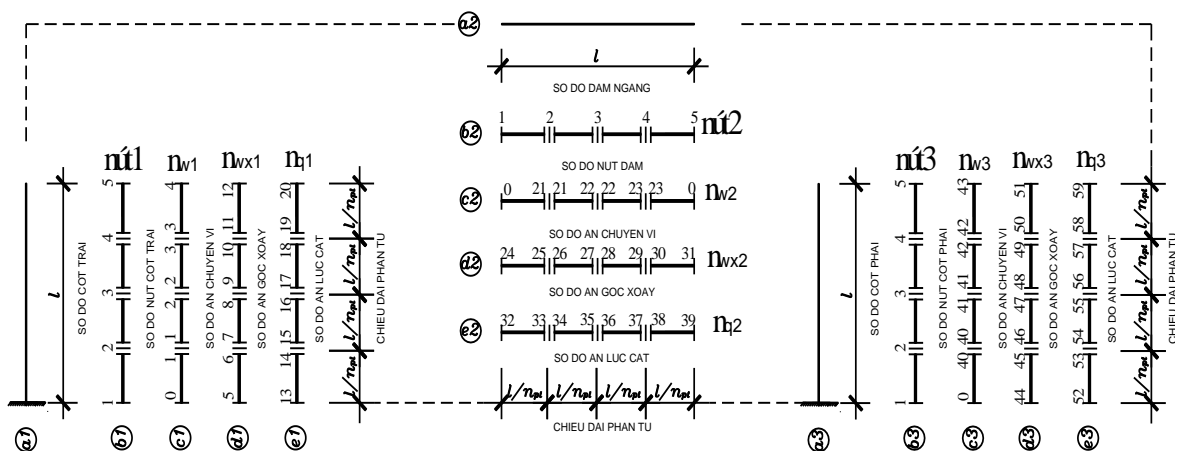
a2

$l$

SO DO DAM NGANG

b2 1 2 3 4 5 nút2

SO DO NUT DAM

c2 0 21 21 22 22 23 23 0 $n_{w2}$

SO DO AN CHUYEN VI

d2 24 25 26 27 28 29 30 31 $n_{wx2}$

SO DO AN GOC XOAY

e2 32 33 34 35 36 37 38 39 $n_{l2}$

SO DO AN LUC CAT

$l/n_{pt}$ $l/n_{pt}$ $l/n_{pt}$ $l/n_{pt}$

CHIEU DAI PHAN TU

nút1 $n_{w1}$ $n_{wx1}$ $n_{l1}$

$l$

SO DO COT TRAI

5 4 3 2 1

SO DO NUT COT TRAI

4 3 2 1 0

SO DO AN CHUYEN VI

12 11 10 9 8 7 6 5

SO DO AN GOC XOAY

20 19 18 17 16 15 14 13

SO DO AN LUC CAT

$l/n_{pt}$ $l/n_{pt}$ $l/n_{pt}$ $l/n_{pt}$

CHIEU DAI PHAN TU

a1 b1 c1 d1 e1

nút3 $n_{w3}$ $n_{wx3}$ $n_{l3}$

$l$

SO DO COT PHAI

5 4 3 2 1

SO DO NUT COT PHAI

43 42 41 40 0

SO DO AN CHUYEN VI

51 50 49 48 47 46 45 44

SO DO AN GOC XOAY

59 58 57 56 55 54 53 52

SO DO AN LUC CAT

$l/n_{pt}$ $l/n_{pt}$ $l/n_{pt}$ $l/n_{pt}$

CHIEU DAI PHAN TU

a3 b3 c3 d3 e3